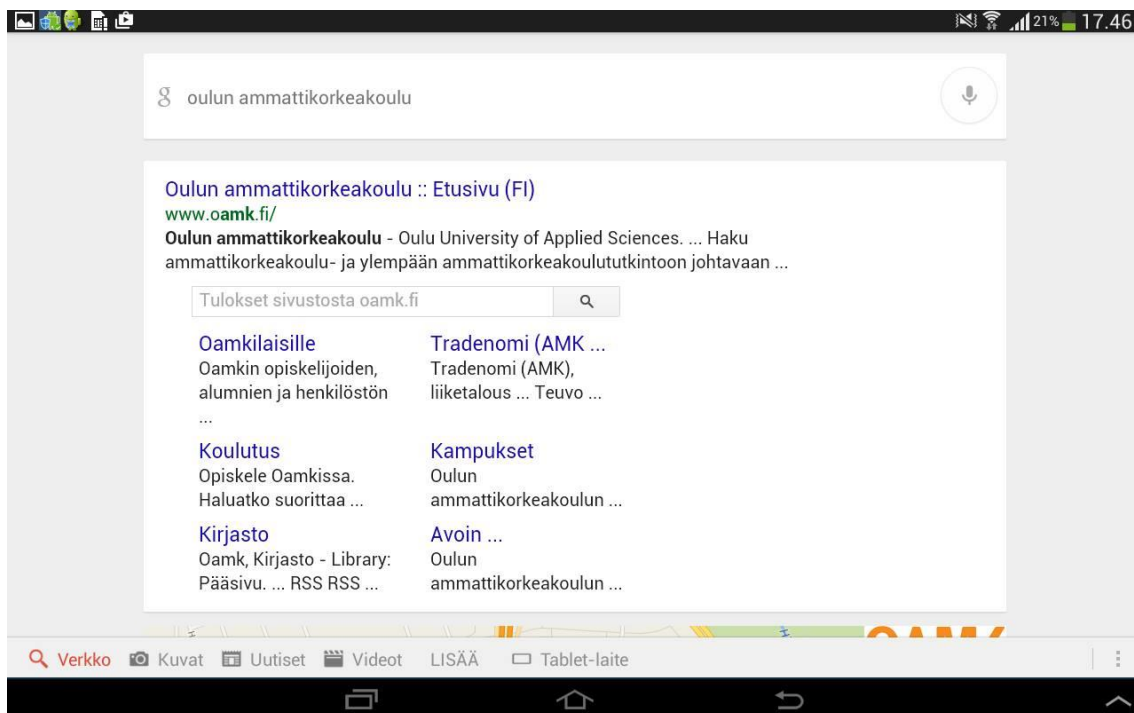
21% 17.46

oulun ammattikorkeakoulu

Oulun ammattikorkeakoulu :: Etusivu (FI)
www.oamk.fi/
**Oulun ammattikorkeakoulu** - Oulu University of Applied Sciences. ... Haku ammattikorkeakoulu- ja ylempään ammattikorkeakoulututkintoon johtavaan ...

Tulokset sivustosta oamk.fi

Oamkilaisille
Oamkin opiskelijoiden, alumnien ja henkilöstön ...

Tradenomi (AMK ...
Tradenomi (AMK), liiketalous ... Teuvo ...

Koulutus
Opiskele Oamkissa. Haluatko suorittaa ...

Kampukset
Oulun ammattikorkeakoulun ...

Kirjasto
Oamk, Kirjasto - Library: Pääsivu. ... RSS RSS ...

Avoin ...
Oulun ammattikorkeakoulun ...

Verkko Kuvat Uutiset Videot LISÄÄ Tablet-laite